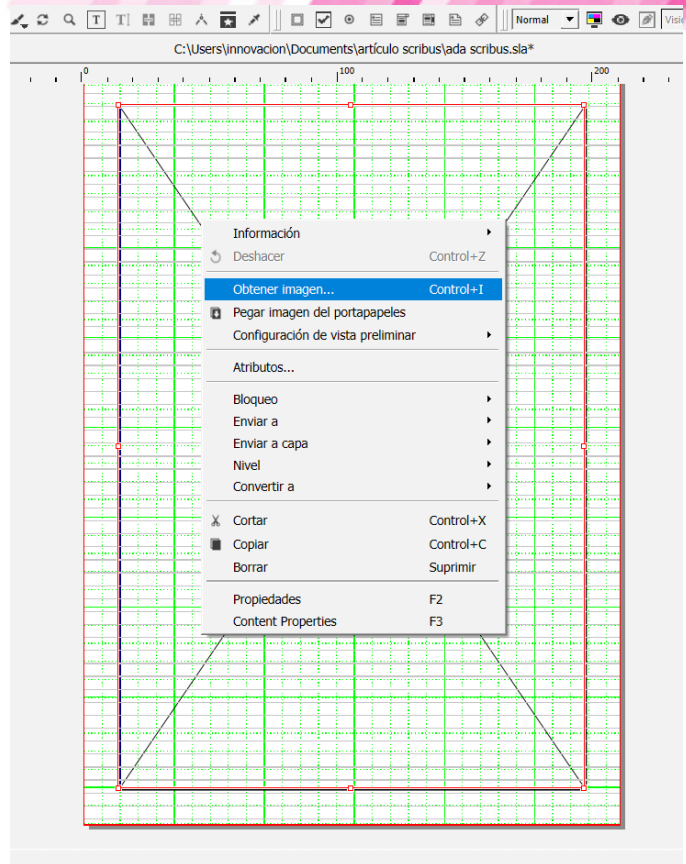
Normal

C:\Users\innovacion\Documents\artículo scribus\ada scribus.sla*

0
100
200

Información
Deshacer Control+Z
Obtener imagen... Control+I
Pegar imagen del portapapeles
Configuración de vista preliminar
Atributos...
Bloqueo
Enviar a
Enviar a capa
Nivel
Convertir a
Cortar Control+X
Copiar Control+C
Borrar Suprimir
Propiedades F2
Content Properties F3